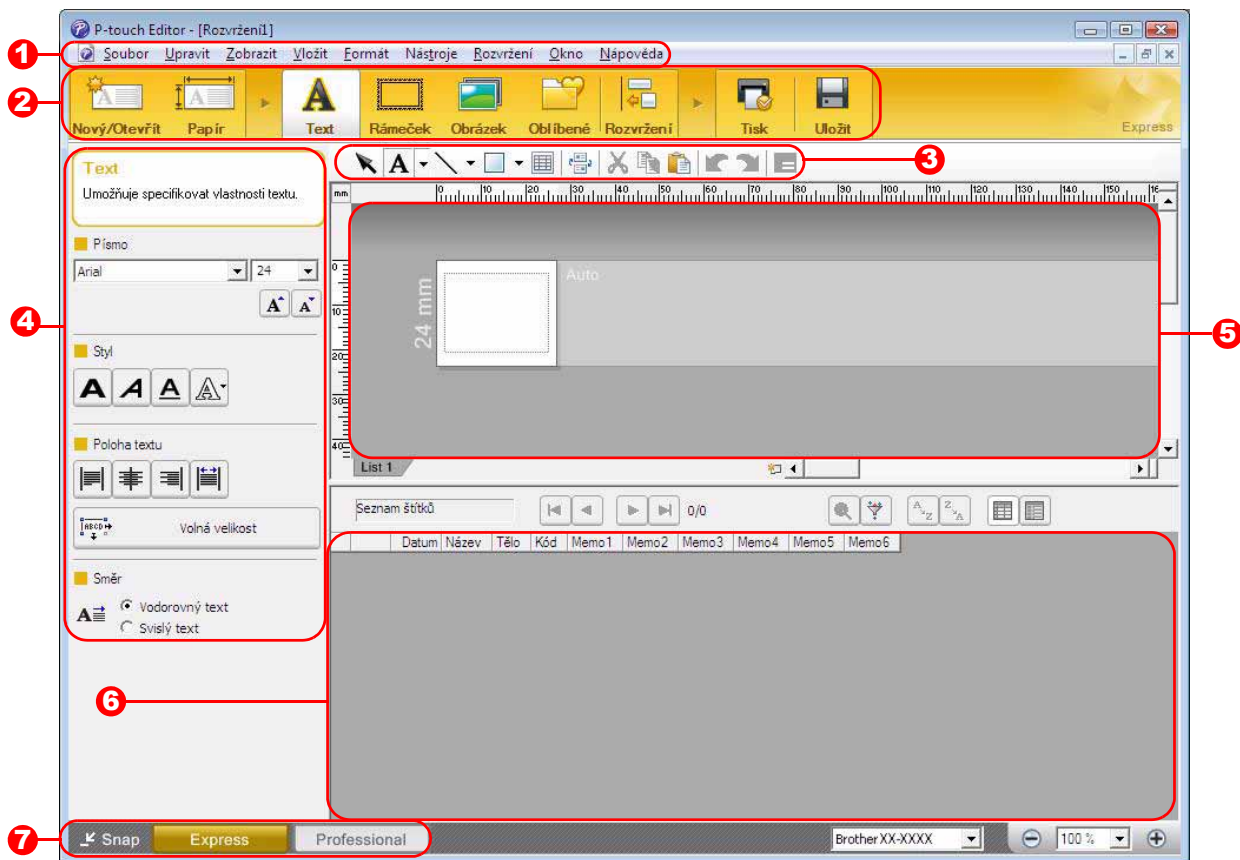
P-touch Editor - [Rozvržení1]

1
Soubor Upravit Zobrazit Vložit Formát Nástroje Rozvržení Okno Nápověda

2
Nový/Otevřít Papír Text Rámeček Obrázek Oblíbené Rozvržení Tisk Uložit
Express

3

Text
Umožňuje specifikovat vlastnosti textu.

Písmo
Arial 24

4

Styl

Poloha textu

Volná velikost

Směr
Vodorovný text
Svislý text

mm
24 mm
Auto
List 1

5

Seznam štítků 0/0

| | Datum | Název | Tělo | Kód | Memo1 | Memo2 | Memo3 | Memo4 | Memo5 | Memo6 |
|---|---|---|---|---|---|---|---|---|---|---|

6

7
Snap Express Professional
Brother XX-XXXX
100 %